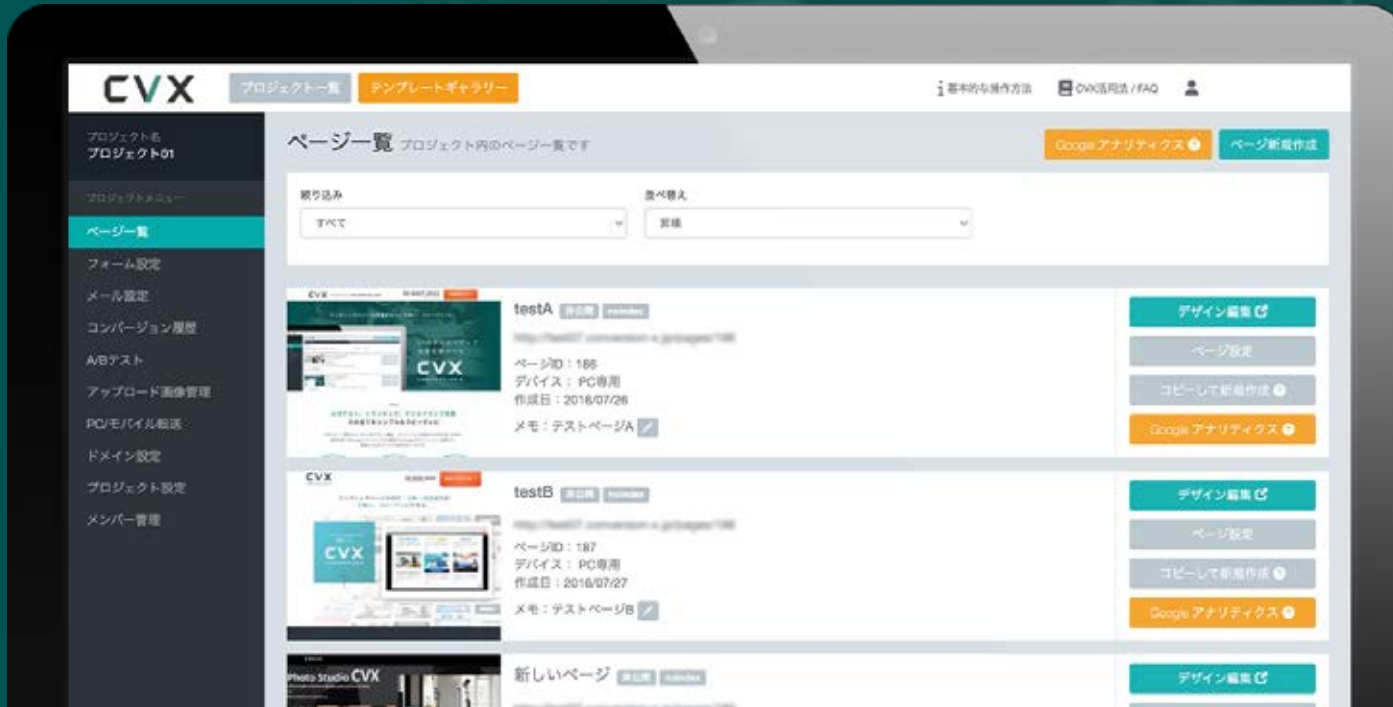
CVX プロジェクト一覧 テンプレートギャラリー

基本的な操作方法 CVX活用法 / FAQ

プロジェクト名
プロジェクト01

プロジェクトメニュー

ページ一覧
フォーム設定
メール設定
コンバージョン履歴
A/Bテスト
アップロード画像管理
PC/モバイル転送
ドメイン設定
プロジェクト設定
メンバー管理

ページ一覧 プロジェクト内のページ一覧です

Google アナリティクス ページ新規作成

絞り込み
すべて

並べ替え
昇順

testA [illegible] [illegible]
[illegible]
ページID：186
デバイス： PC専用
作成日：2016/07/26
メモ：テストページA

デザイン編集
ページ設定
コピーして新規作成
Google アナリティクス

testB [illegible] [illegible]
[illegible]
ページID：187
デバイス： PC専用
作成日：2016/07/27
メモ：テストページB

デザイン編集
ページ設定
コピーして新規作成
Google アナリティクス

新しいページ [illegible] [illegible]

デザイン編集